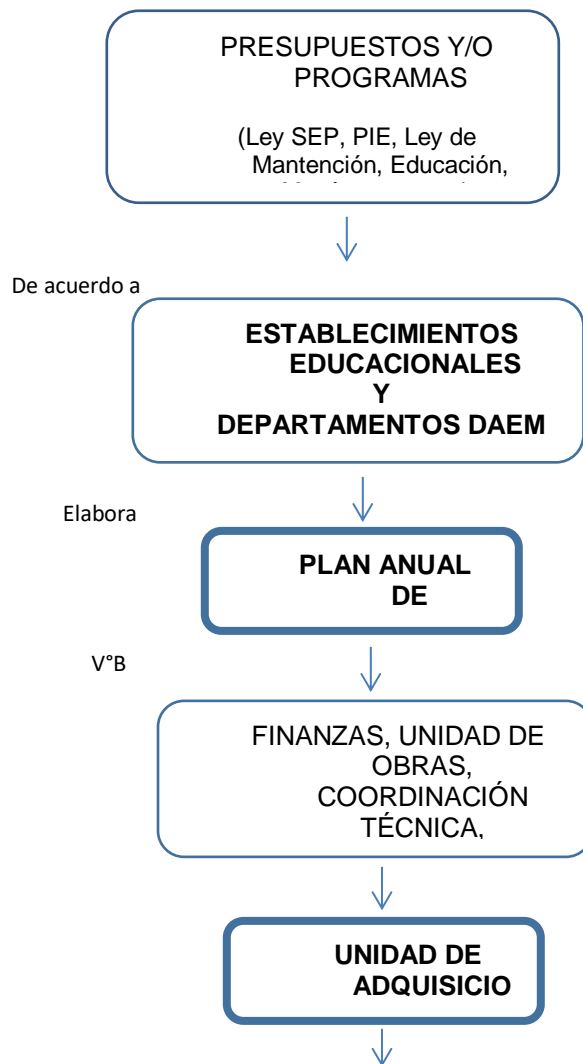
PRESUPUESTOS Y/O PROGRAMAS

(Ley SEP, PIE, Ley de Mantención, Educación, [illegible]

De acuerdo a

ESTABLECIMIENTOS EDUCACIONALES Y DEPARTAMENTOS DAEM

Elabora

PLAN ANUAL DE

V°B

FINANZAS, UNIDAD DE OBRAS, COORDINACIÓN TÉCNICA,

UNIDAD DE ADQUISICIO